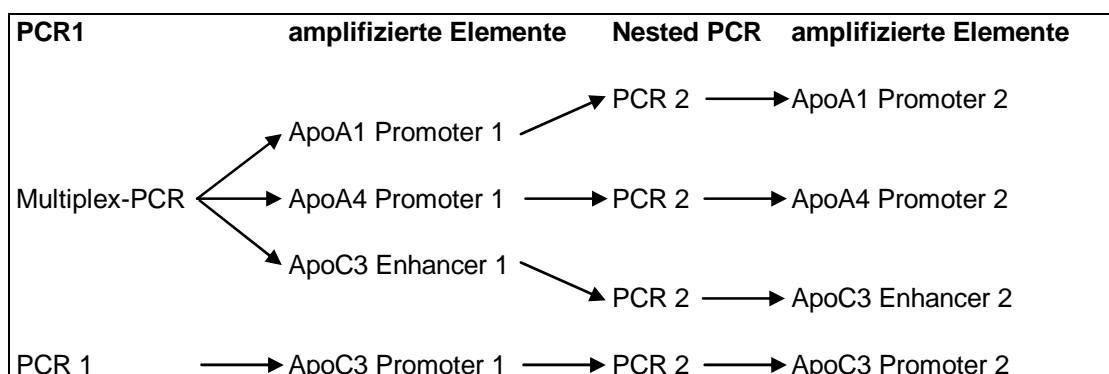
| PCR1 | amplifizierte Elemente | Nested PCR | amplifizierte Elemente |
|---|---|---|---|
| | | PCR 2 | ApoA1 Promoter 2 |
| | ApoA1 Promoter 1 | | |
| Multiplex-PCR | ApoA4 Promoter 1 | PCR 2 | ApoA4 Promoter 2 |
| | ApoC3 Enhancer 1 | | |
| | | PCR 2 | ApoC3 Enhancer 2 |
| PCR 1 | ApoC3 Promoter 1 | PCR 2 | ApoC3 Promoter 2 |